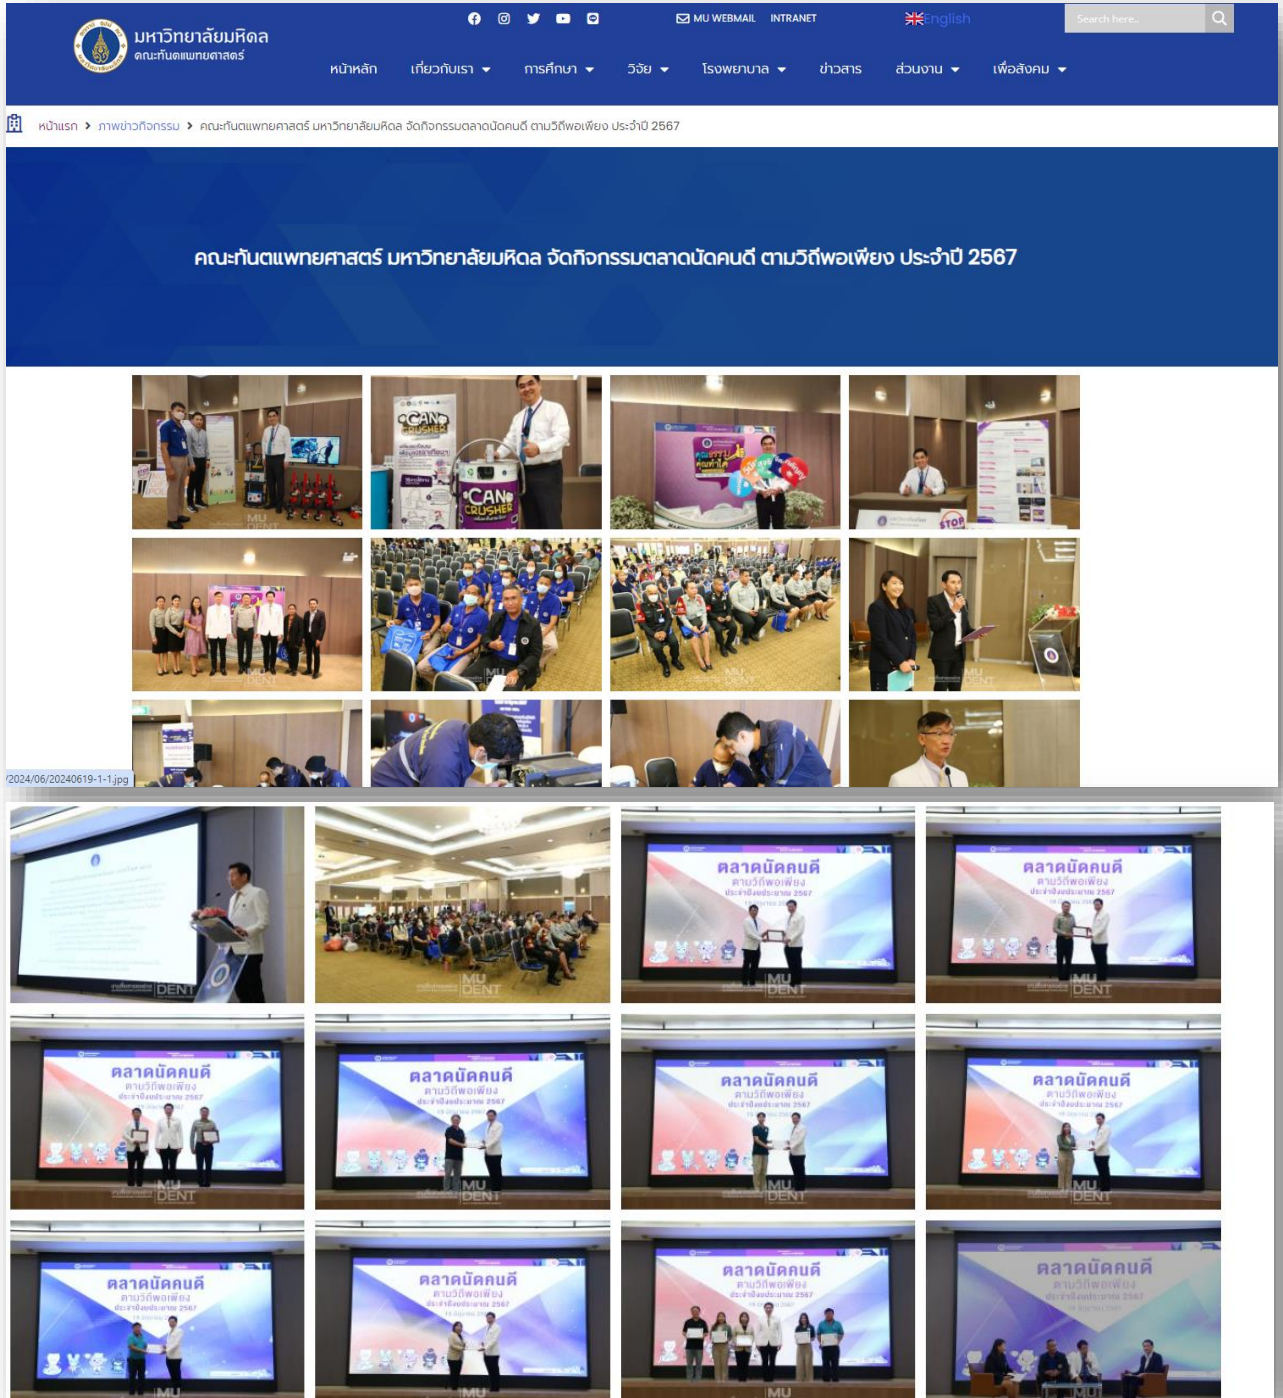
มหาวิทยาลัยมหิดล
คณะทันตแพทยศาสตร์

MU WEBMAIL INTRANET

English

Search here...

หน้าหลัก เกี่ยวกับเรา การศึกษา วิจัย โรงพยาบาล ข่าวสาร ส่วนงาน เพื่อสังคม

หน้าแรก > ภาพข่าวกิจกรรม > คณะทันตแพทยศาสตร์ มหาวิทยาลัยมหิดล จัดกิจกรรมตลาดนัดคนดี ตามวิถีพอเพียง ประจำปี 2567

คณะทันตแพทยศาสตร์ มหาวิทยาลัยมหิดล จัดกิจกรรมตลาดนัดคนดี ตามวิถีพอเพียง ประจำปี 2567

CAN CRUSHER

CAN CRUSHER

STOP

MU DENT

/2024/06/20240619-1-1.jpg

ตลาดนัดคนดี
ตามวิถีพอเพียง
ประจำปีงบประมาณ 2567

MU DENT